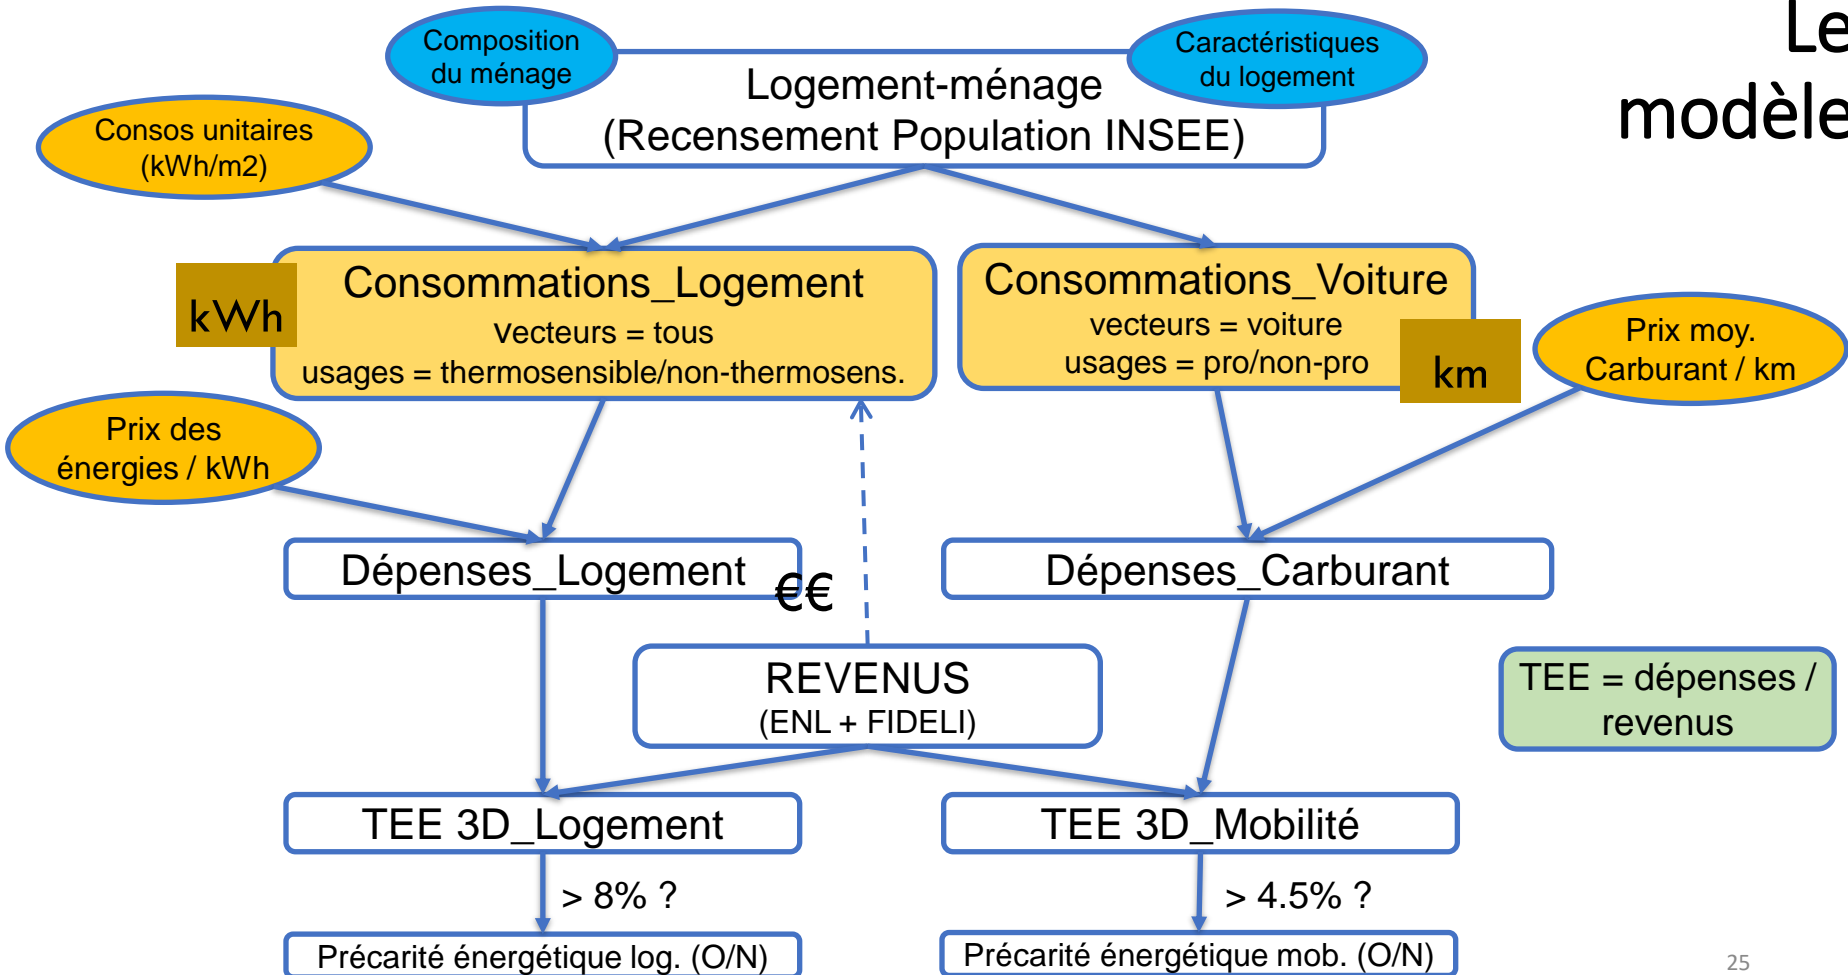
Le
modèle

Composition du ménage

Caractéristiques du logement

Logement-ménage
(Recensement Population INSEE)

Consos unitaires (kWh/m2)

kWh

Consommations_Logement
Vecteurs = tous
usages = thermosensible/non-thermosens.

Consommations_Voiture
vecteurs = voiture
usages = pro/non-pro

km

Prix moy. Carburant / km

Prix des énergies / kWh

Dépenses_Logement

€€

Dépenses_Carburant

REVENUS
(ENL + FIDELI)

TEE = dépenses / revenus

TEE 3D_Logement

TEE 3D_Mobilité

> 8% ?

> 4.5% ?

Précarité énergétique log. (O/N)

Précarité énergétique mob. (O/N)

25